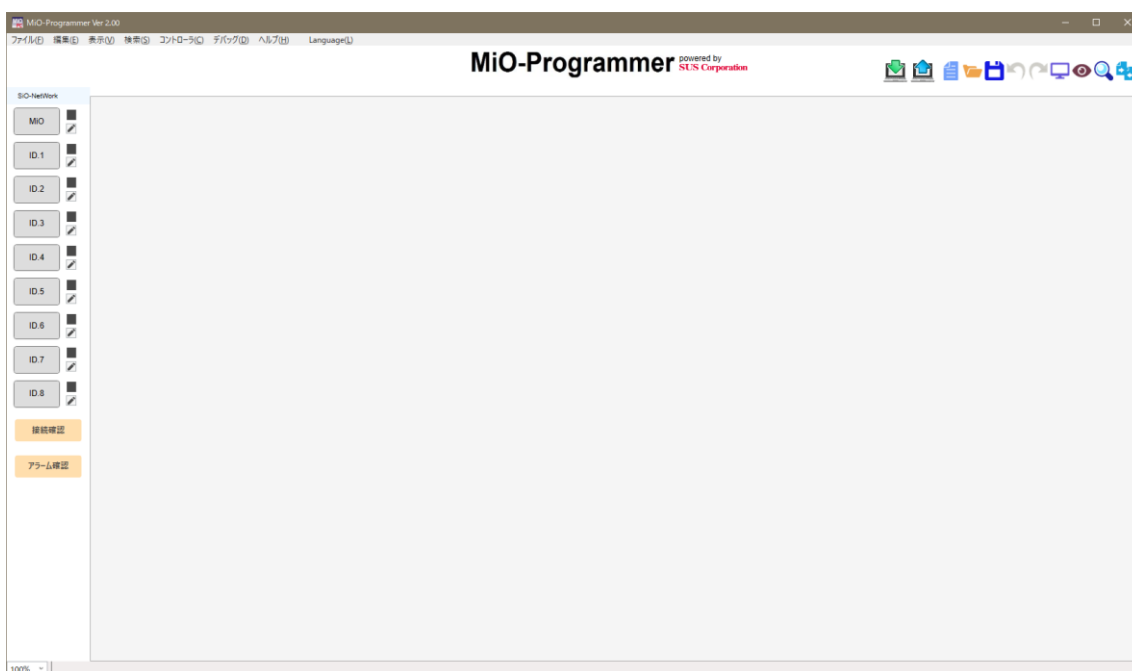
MiO-Programmer Ver 2.00

ファイル(F) 編集(E) 表示(V) 検索(S) コントローラ(C) デバッグ(D) ヘルプ(H) Language(L)

MiO-Programmer powered by SUS Corporation

SiO-NetWork

MiO

ID.1

ID.2

ID.3

ID.4

ID.5

ID.6

ID.7

ID.8

接続確認

アラーム確認

100%